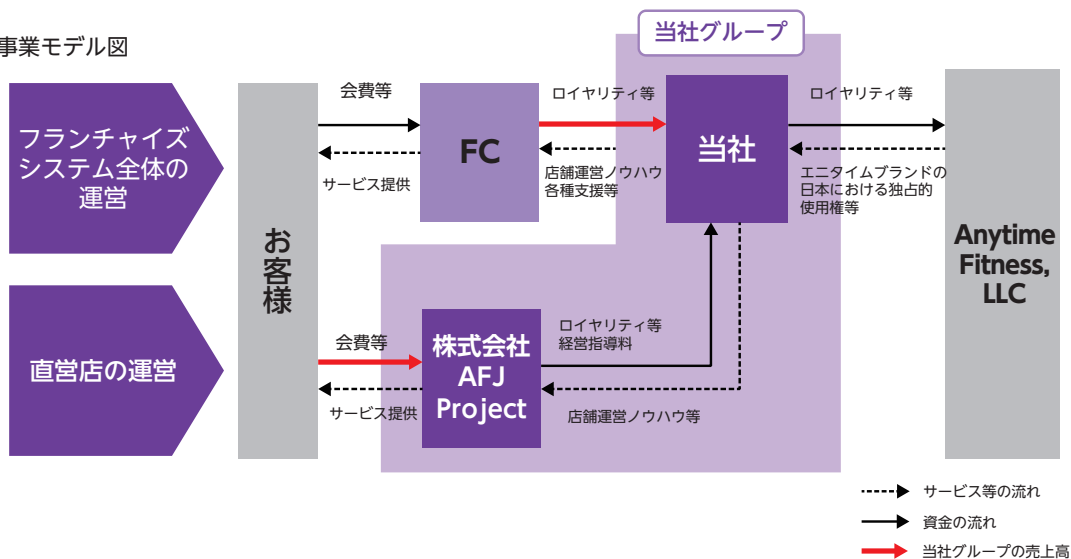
事業モデル図

当社グループ

フランチャイズシステム全体の運営

直営店の運営

お客様

会費等

サービス提供

FC

ロイヤリティ等

店舗運営ノウハウ各種支援等

当社

ロイヤリティ等

エニタイムブランドの日本における独占的使用権等

Anytime Fitness, LLC

会費等

サービス提供

株式会社 AFJ Project

ロイヤリティ等 経営指導料

店舗運営ノウハウ等

サービス等の流れ

資金の流れ

当社グループの売上高